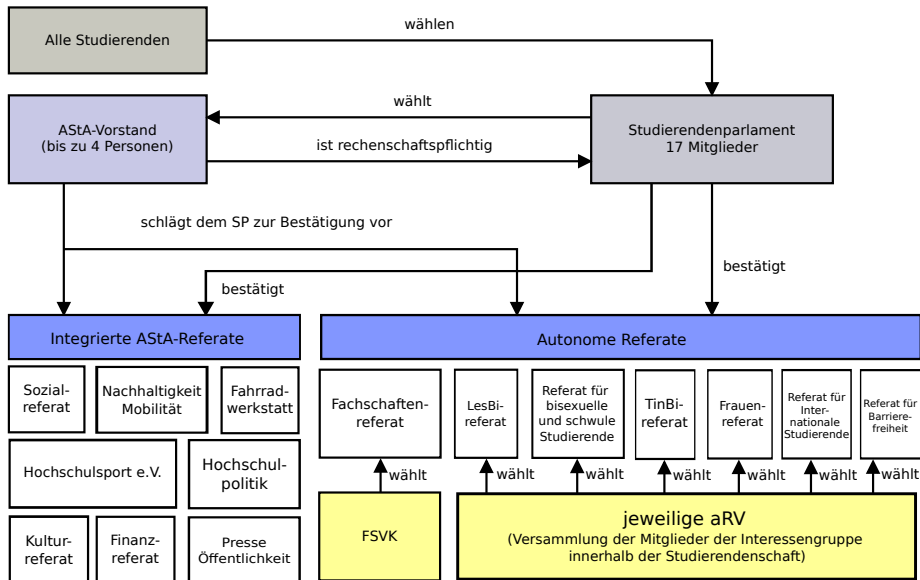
Alle Studierenden

wählen

wählt

AStA-Vorstand
(bis zu 4 Personen)

ist rechenschaftspflichtig

Studierendenparlament
17 Mitglieder

schlägt dem SP zur Bestätigung vor

bestätigt

bestätigt

Integrierte AStA-Referate

Autonome Referate

Sozialreferat

Nachhaltigkeit
Mobilität

Fahrradwerkstatt

Hochschulsport e.V.

Hochschulpolitik

Kulturreferat

Finanzreferat

Presse
Öffentlichkeit

Fachschaftenreferat

LesBireferat

Referat für bisexuelle und schwule Studierende

TinBireferat

Frauenreferat

Referat für Internationale Studierende

Referat für Barrierefreiheit

wählt

wählt

wählt

wählt

wählt

wählt

wählt

FSVK

jeweilige aRV
(Versammlung der Mitglieder der Interessengruppe innerhalb der Studierendenschaft)